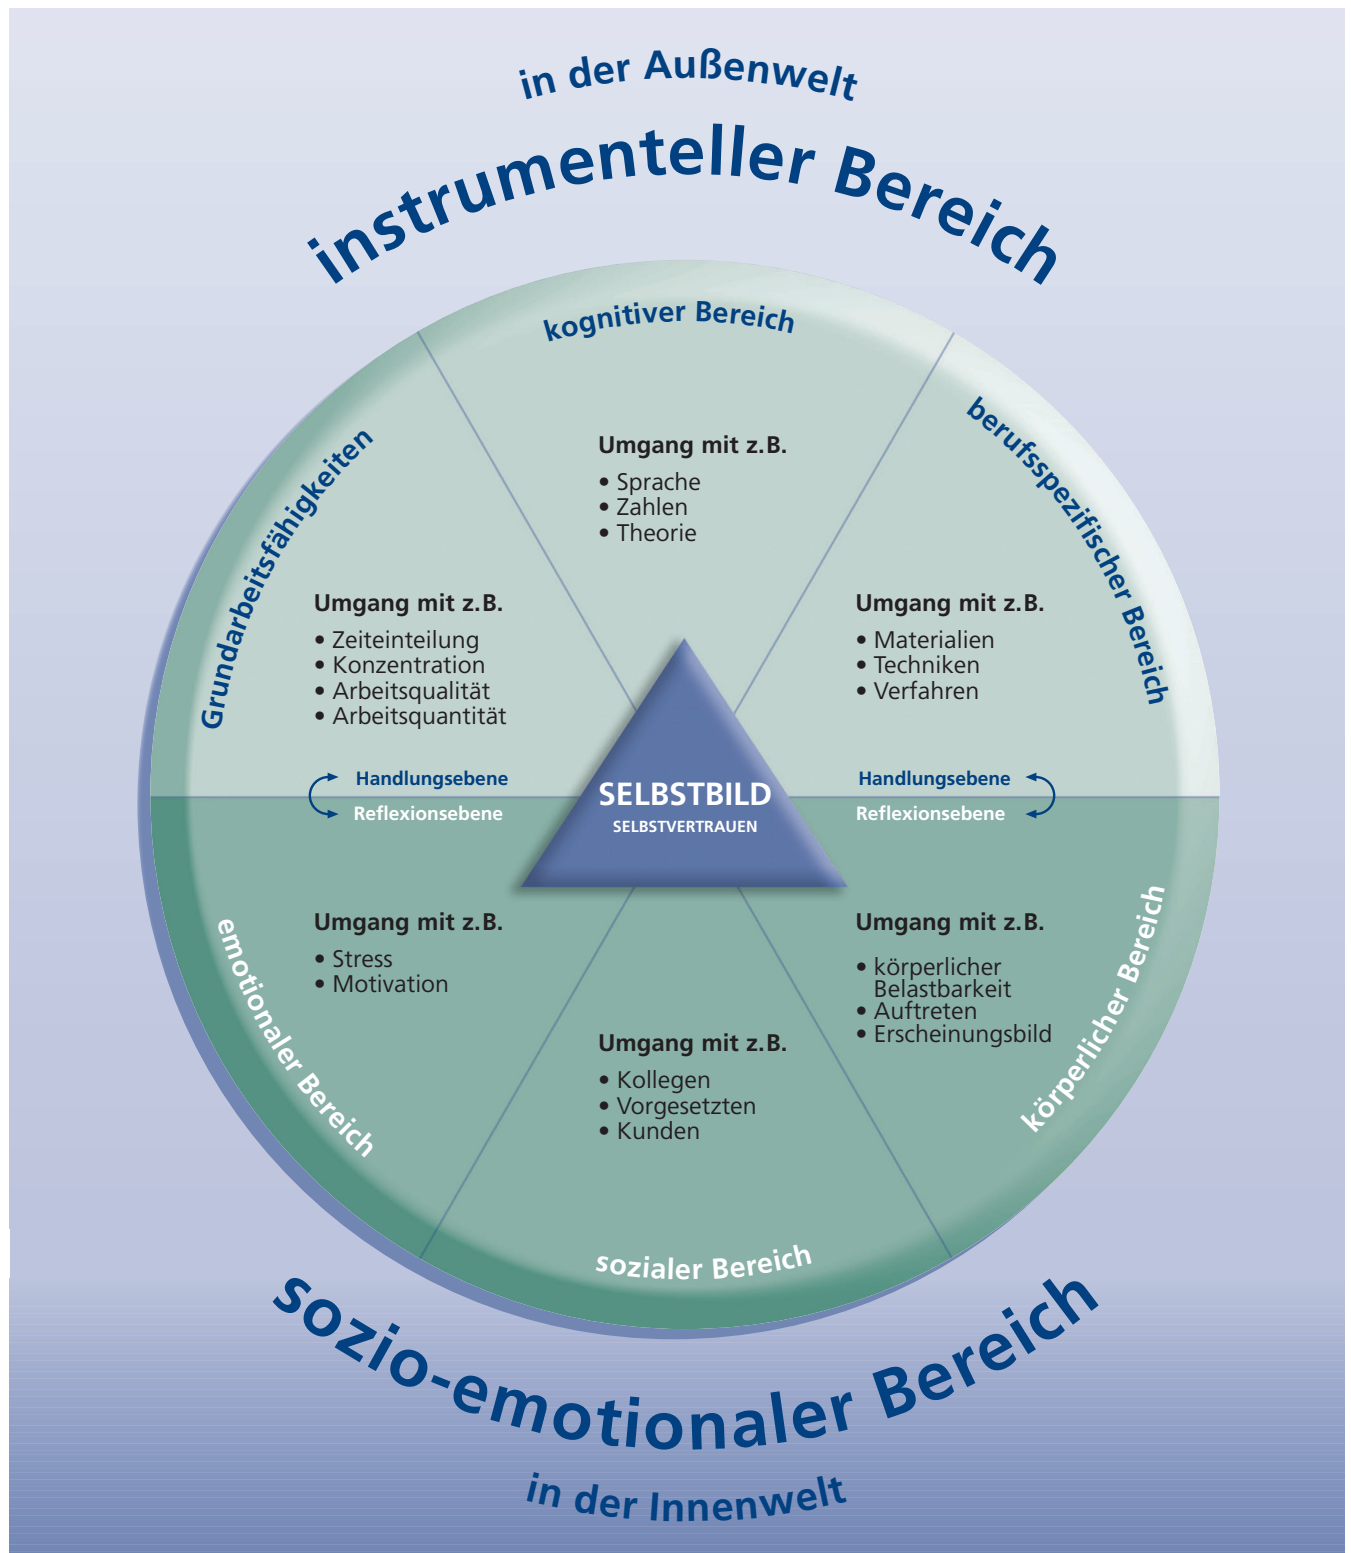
in der Außenwelt

instrumenteller Bereich

kognitiver Bereich

Umgang mit z.B.
• Sprache
• Zahlen
• Theorie

Grundarbeitsfähigkeiten

Umgang mit z.B.
• Zeiteinteilung
• Konzentration
• Arbeitsqualität
• Arbeitsquantität

berufsspezifischer Bereich

Umgang mit z.B.
• Materialien
• Techniken
• Verfahren

Handlungsebene
Reflexionsebene

SELBSTBILD
SELBSTVERTRAUEN

Handlungsebene
Reflexionsebene

emotionaler Bereich

Umgang mit z.B.
• Stress
• Motivation

körperlicher Bereich

Umgang mit z.B.
• körperlicher Belastbarkeit
• Auftreten
• Erscheinungsbild

Umgang mit z.B.
• Kollegen
• Vorgesetzten
• Kunden

sozialer Bereich

sozio-emotionaler Bereich

in der Innenwelt